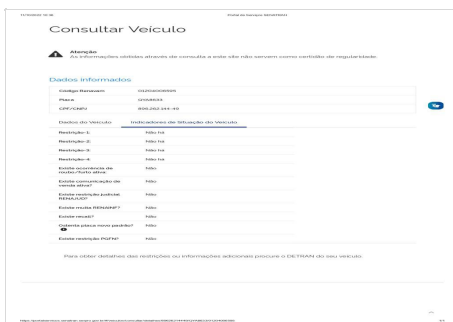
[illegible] Portal de Serviços SENATRAN

Consultar Veículo

Atenção
As informações obtidas através da consulta a este site não servem como certificado de regularidade.

Dados informados

| | |
|---|---|
| Código Renavam | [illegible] |
| Placa | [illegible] |
| CPF/CNPJ | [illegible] |

Dados do Veículo | Indicadores de Situação do Veículo

| | |
|---|---|
| Restrição-1: | Não há |
| Restrição-2: | Não há |
| Restrição-3: | Não há |
| Restrição-4: | Não há |
| Existe ocorrência de roubo/furto ativa: | Não |
| Existe comunicação de venda ativa? | Não |
| Existe restrição judicial RENAJUD? | Não |
| Existe multa RENAINF? | Não |
| Existe recall? | Não |
| Ostenta placa novo padrão? | Não |
| Existe restrição PGFN? | Não |

Para obter detalhes das restrições ou informações adicionais procure o DETRAN do seu veículo

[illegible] 1/1